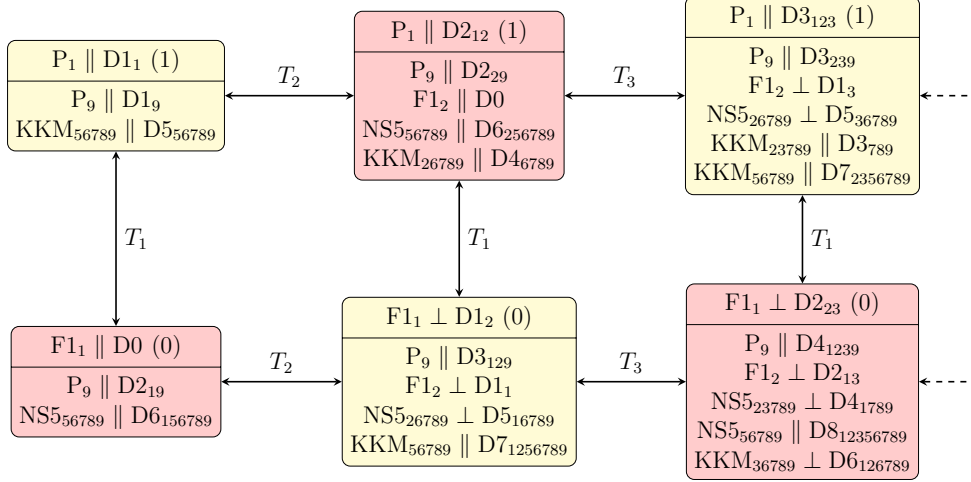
$\mathrm{P}_1 \parallel \mathrm{D1}_1$ (1)

$\mathrm{P}_9 \parallel \mathrm{D1}_9$
$\mathrm{KKM}_{56789} \parallel \mathrm{D5}_{56789}$

$T_2$

$\mathrm{P}_1 \parallel \mathrm{D2}_{12}$ (1)

$\mathrm{P}_9 \parallel \mathrm{D2}_{29}$
$\mathrm{F1}_2 \parallel \mathrm{D0}$
$\mathrm{NS5}_{56789} \parallel \mathrm{D6}_{256789}$
$\mathrm{KKM}_{26789} \parallel \mathrm{D4}_{6789}$

$T_3$

$\mathrm{P}_1 \parallel \mathrm{D3}_{123}$ (1)

$\mathrm{P}_9 \parallel \mathrm{D3}_{239}$
$\mathrm{F1}_2 \perp \mathrm{D1}_3$
$\mathrm{NS5}_{26789} \perp \mathrm{D5}_{36789}$
$\mathrm{KKM}_{23789} \parallel \mathrm{D3}_{789}$
$\mathrm{KKM}_{56789} \parallel \mathrm{D7}_{2356789}$

$T_1$

$T_1$

$T_1$

$\mathrm{F1}_1 \parallel \mathrm{D0}$ (0)

$\mathrm{P}_9 \parallel \mathrm{D2}_{19}$
$\mathrm{NS5}_{56789} \parallel \mathrm{D6}_{156789}$

$T_2$

$\mathrm{F1}_1 \perp \mathrm{D1}_2$ (0)

$\mathrm{P}_9 \parallel \mathrm{D3}_{129}$
$\mathrm{F1}_2 \perp \mathrm{D1}_1$
$\mathrm{NS5}_{26789} \perp \mathrm{D5}_{16789}$
$\mathrm{KKM}_{56789} \parallel \mathrm{D7}_{1256789}$

$T_3$

$\mathrm{F1}_1 \perp \mathrm{D2}_{23}$ (0)

$\mathrm{P}_9 \parallel \mathrm{D4}_{1239}$
$\mathrm{F1}_2 \perp \mathrm{D2}_{13}$
$\mathrm{NS5}_{23789} \perp \mathrm{D4}_{1789}$
$\mathrm{NS5}_{56789} \parallel \mathrm{D8}_{12356789}$
$\mathrm{KKM}_{36789} \perp \mathrm{D6}_{126789}$